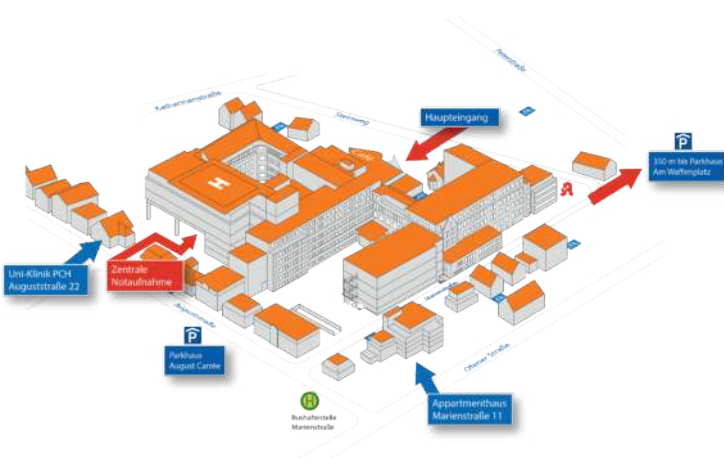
Peterstraße

Katharinenstraße

Steinweg

Haupteingang

P
350 m bis Parkhaus Am Waffenplatz

H

Uni-Klinik PCH
Auguststraße 22

Zentrale
Notaufnahme

Auguststraße

Marienstraße

Ottoner Straße

P
Parkhaus
August Carrée

H
Bushaltestelle
Marienstraße

Appartmenthaus
Marienstraße 11